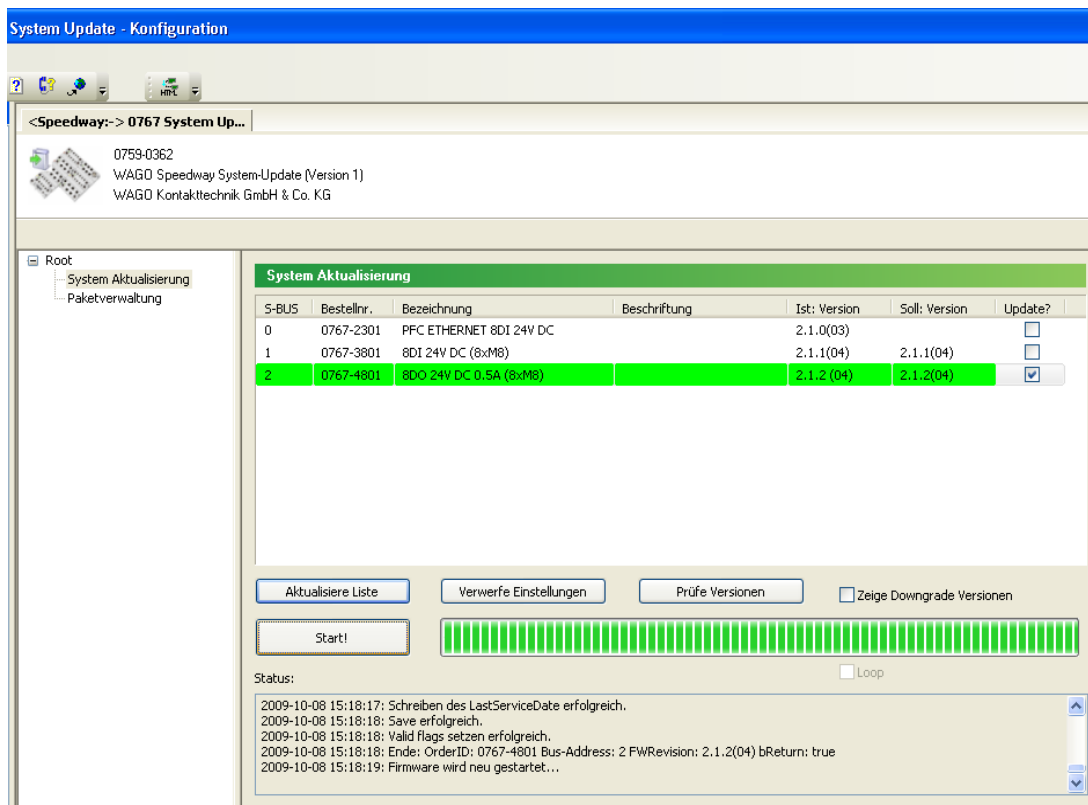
System Update - Konfiguration

<Speedway:-> 0767 System Up...

0759-0362
WAGO Speedway System-Update (Version 1)
WAGO Kontakttechnik GmbH & Co. KG

Root
System Aktualisierung
Paketverwaltung

System Aktualisierung

| S-BUS | Bestellnr. | Bezeichnung | Beschriftung | Ist: Version | Soll: Version | Update? |
|---|---|---|---|---|---|---|
| 0 | 0767-2301 | PFC ETHERNET 8DI 24V DC | | 2.1.0(03) | | ☐ |
| 1 | 0767-3801 | 8DI 24V DC (8xM8) | | 2.1.1(04) | 2.1.1(04) | ☐ |
| 2 | 0767-4801 | 8DO 24V DC 0.5A (8xM8) | | 2.1.2 (04) | 2.1.2(04) | ☑ |

Aktualisiere Liste
Verwerfe Einstellungen
Prüfe Versionen
Zeige Downgrade Versionen
Start!
Loop
Status:

2009-10-08 15:18:17: Schreiben des LastServiceDate erfolgreich.
2009-10-08 15:18:18: Save erfolgreich.
2009-10-08 15:18:18: Valid flags setzen erfolgreich.
2009-10-08 15:18:18: Ende: OrderID: 0767-4801 Bus-Address: 2 FWRevision: 2.1.2(04) bReturn: true
2009-10-08 15:18:19: Firmware wird neu gestartet...